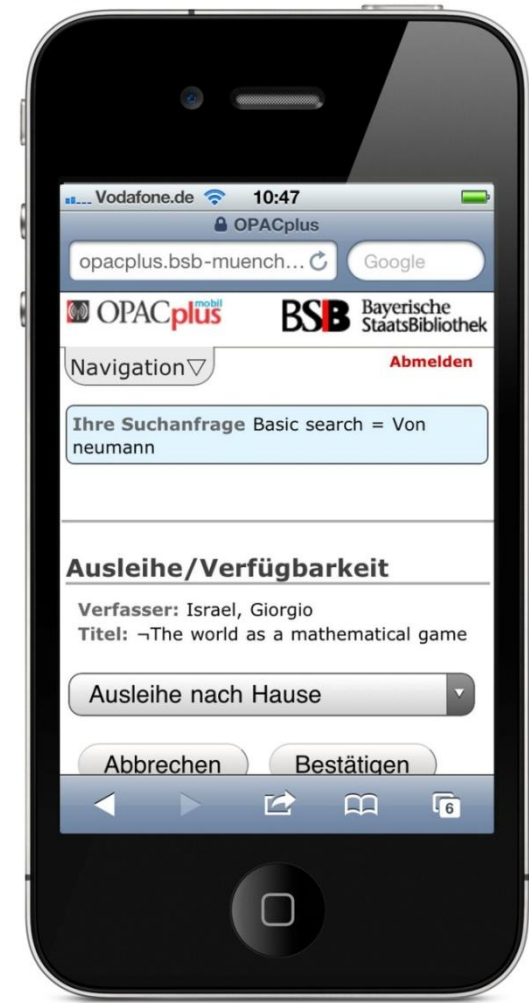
Vodafone.de 10:47
OPACplus
opacplus.bsb-muench...
Google

OPACplus mobil
BSB Bayerische StaatsBibliothek

Navigation▽
Abmelden

Ihre Suchanfrage Basic search = Von neumann

Ausleihe/Verfügbarkeit

Verfasser: Israel, Giorgio
Titel: ¬The world as a mathematical game

Ausleihe nach Hause

Abbrechen
Bestätigen

6